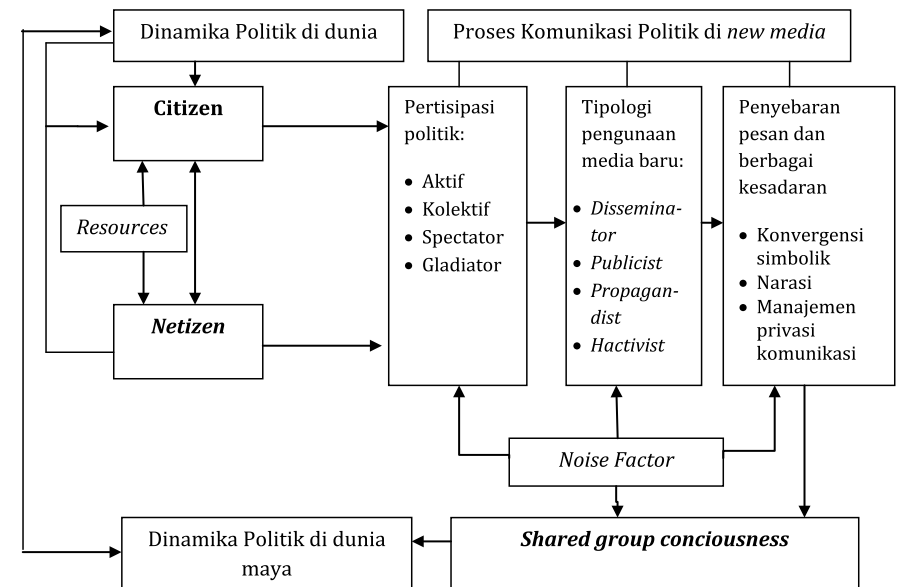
Dinamika Politik di dunia

Proses Komunikasi Politik di *new media*

**Citizen**

*Resources*

***Netizen***

Pertisipasi politik:

- Aktif
- Kolektif
- Spectator
- Gladiator

Tipologi pengunaan media baru:

- *Disseminator*
- *Publicist*
- *Propagandist*
- *Hactivist*

Penyebaran pesan dan berbagai kesadaran

- Konvergensi simbolik
- Narasi
- Manajemen privasi komunikasi

*Noise Factor*

Dinamika Politik di dunia maya

***Shared group conciousness***